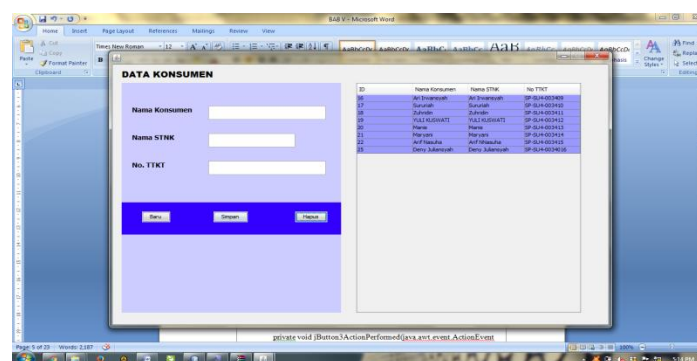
BAB V - Microsoft Word

Home Insert Page Layout References Mailings Review View

Cut
Copy
Format Painter
Clipboard

Times New Roman 12

Change Styles

Find
Replace
Select
Editing

DATA KONSUMEN

Nama Konsumen

Nama STNK

No. TTKT

Baru Simpan Hapus

| ID | Nama Konsumen | Nama STNK | No TTKT |
|---|---|---|---|
| 16 | Ari Irvansyah | Ari Irvansyah | SP-SUH-003409 |
| 17 | Sururiah | Sururiah | SP-SUH-003410 |
| 18 | Zuhridin | Zuhridin | SP-SUH-003411 |
| 19 | YULI KUSWATI | YULI KUSWATI | SP-SUH-003412 |
| 20 | Mame | Mame | SP-SUH-003413 |
| 21 | Maryam | Maryam | SP-SUH-003414 |
| 22 | Arif Nasuha | Arif Nasuha | SP-SUH-003415 |
| 23 | Deny Juliansyah | Deny Juliansyah | SP-SUH-0034016 |

private void jButton3ActionPerformed(java.awt.event.ActionEvent

Page: 5 of 23 Words: 2,187

100%